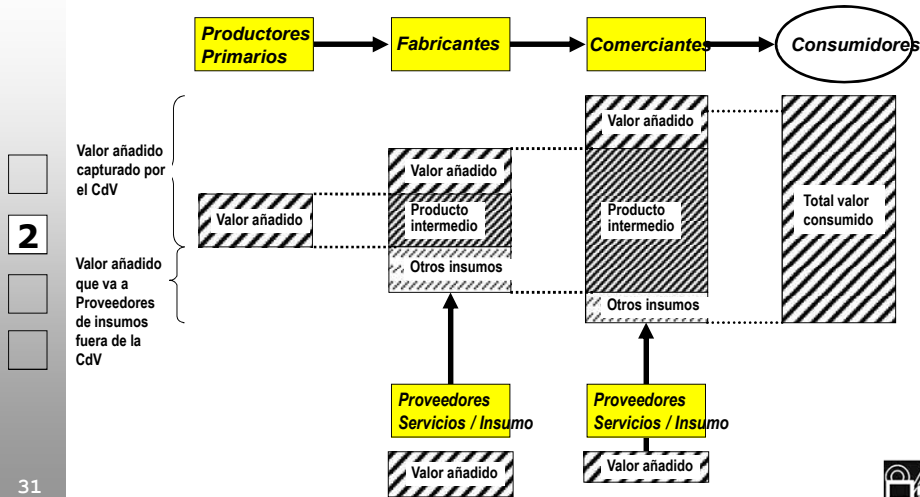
Productores Primarios

Fabricantes

Comerciantes

Consumidores

Valor añadido capturado por el CdV

Valor añadido que va a Proveedores de insumos fuera de la CdV

2

Valor añadido

Valor añadido

Producto intermedio

Otros insumos

Valor añadido

Producto intermedio

Otros insumos

Total valor consumido

Proveedores Servicios / Insumo

Proveedores Servicios / Insumo

Valor añadido

Valor añadido

31